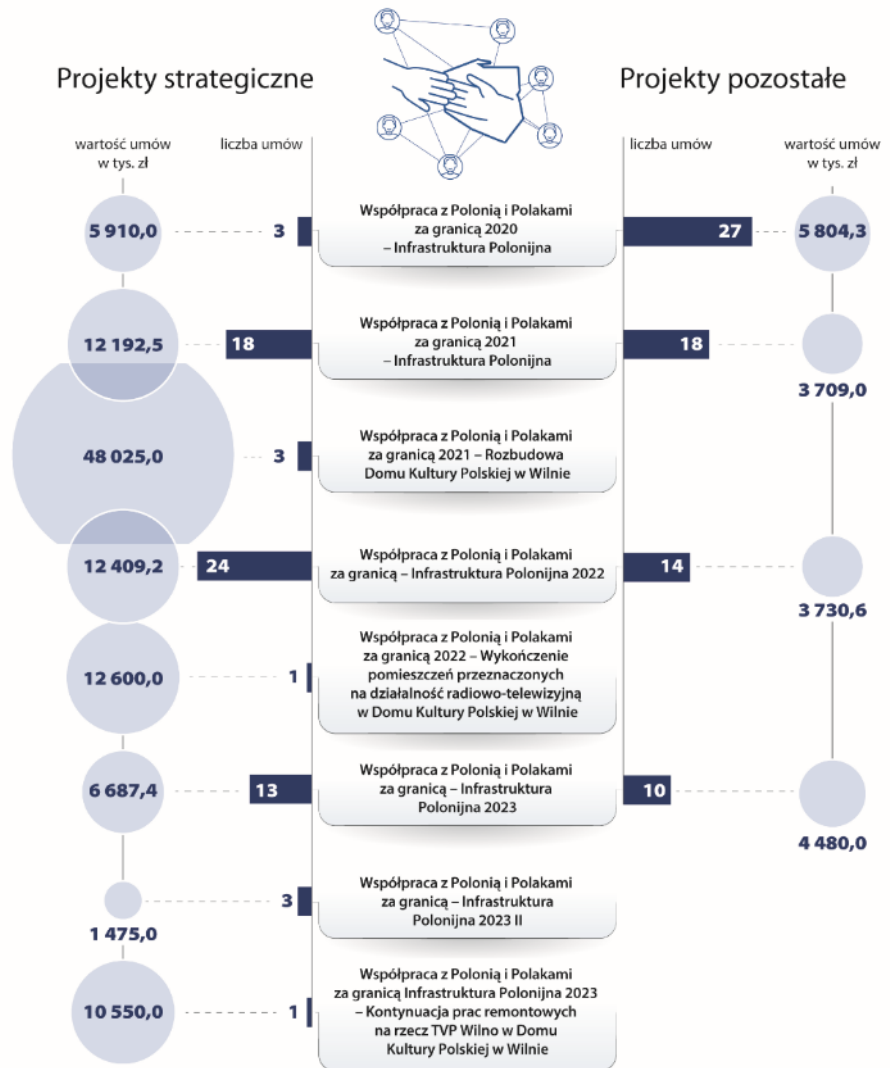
Projekty strategiczne

Projekty pozostałe

wartość umów w tys. zł

liczba umów

liczba umów

wartość umów w tys. zł

5 910,0
3
Współpraca z Polonią i Polakami za granicą 2020 – Infrastruktura Polonijna
27
5 804,3

12 192,5
18
Współpraca z Polonią i Polakami za granicą 2021 – Infrastruktura Polonijna
18
3 709,0

48 025,0
3
Współpraca z Polonią i Polakami za granicą 2021 – Rozbudowa Domu Kultury Polskiej w Wilnie

12 409,2
24
Współpraca z Polonią i Polakami za granicą – Infrastruktura Polonijna 2022
14
3 730,6

12 600,0
1
Współpraca z Polonią i Polakami za granicą 2022 – Wykończenie pomieszczeń przeznaczonych na działalność radiowo-telewizyjną w Domu Kultury Polskiej w Wilnie

6 687,4
13
Współpraca z Polonią i Polakami za granicą – Infrastruktura Polonijna 2023
10
4 480,0

1 475,0
3
Współpraca z Polonią i Polakami za granicą – Infrastruktura Polonijna 2023 II

10 550,0
1
Współpraca z Polonią i Polakami za granicą Infrastruktura Polonijna 2023 – Kontynuacja prac remontowych na rzecz TVP Wilno w Domu Kultury Polskiej w Wilnie